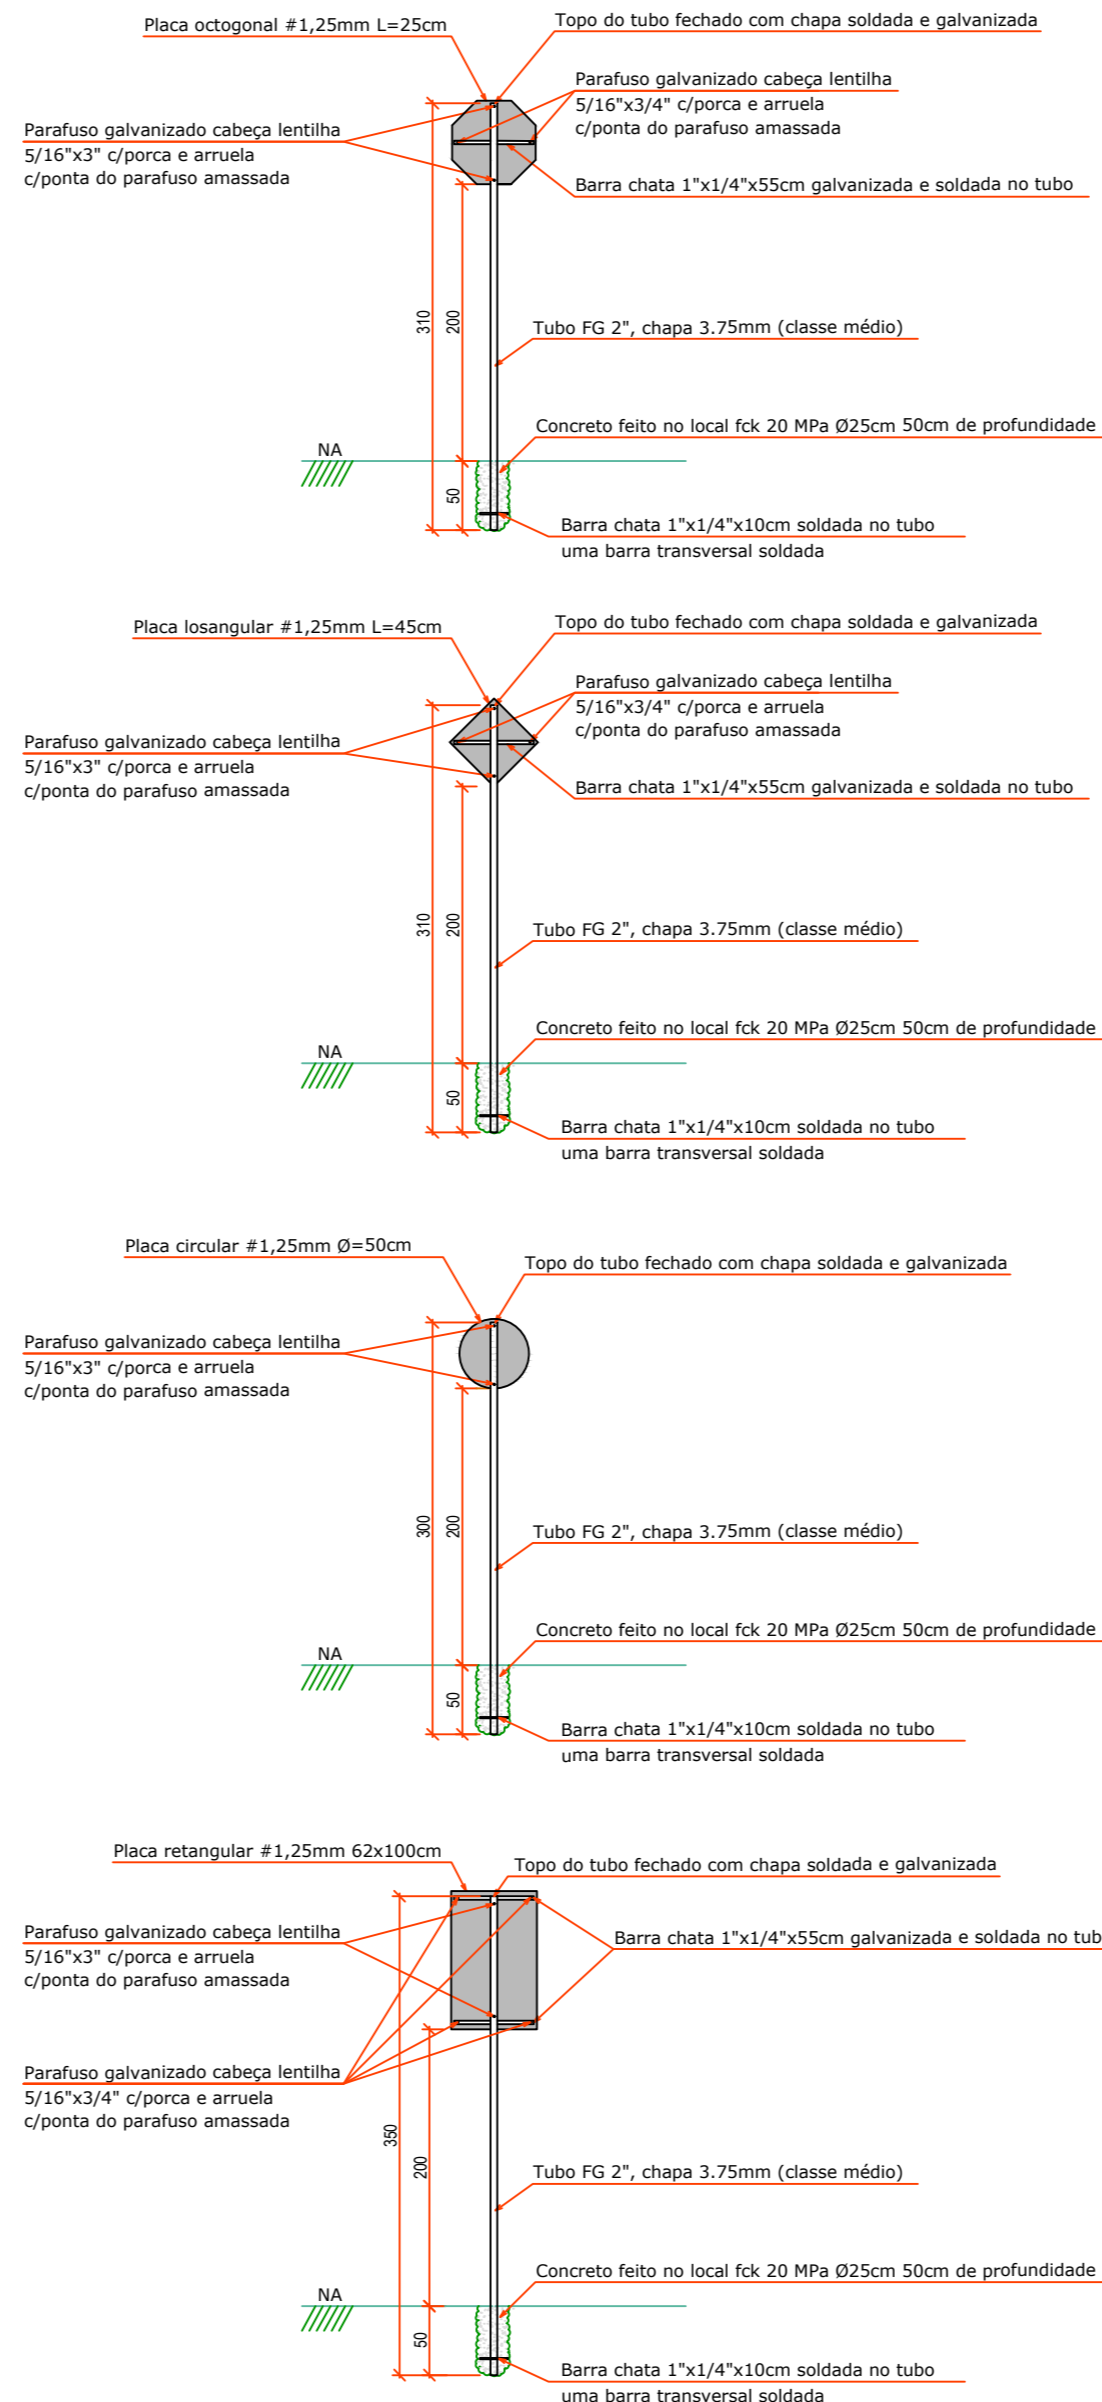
Placa octogonal #1,25mm L=25cm

Topo do tubo fechado com chapa soldada e galvanizada

Parafuso galvanizado cabeça lentilha 5/16"x3/4" c/porca e arruela c/ponta do parafuso amassada

Parafuso galvanizado cabeça lentilha 5/16"x3" c/porca e arruela c/ponta do parafuso amassada

Barra chata 1"x1/4"x55cm galvanizada e soldada no tubo

310

200

Tubo FG 2", chapa 3.75mm (classe médio)

Concreto feito no local fck 20 MPa Ø25cm 50cm de profundidade

NA

50

Barra chata 1"x1/4"x10cm soldada no tubo uma barra transversal soldada

Placa losangular #1,25mm L=45cm

Topo do tubo fechado com chapa soldada e galvanizada

Parafuso galvanizado cabeça lentilha 5/16"x3/4" c/porca e arruela c/ponta do parafuso amassada

Parafuso galvanizado cabeça lentilha 5/16"x3" c/porca e arruela c/ponta do parafuso amassada

Barra chata 1"x1/4"x55cm galvanizada e soldada no tubo

310

200

Tubo FG 2", chapa 3.75mm (classe médio)

Concreto feito no local fck 20 MPa Ø25cm 50cm de profundidade

NA

50

Barra chata 1"x1/4"x10cm soldada no tubo uma barra transversal soldada

Placa circular #1,25mm Ø=50cm

Topo do tubo fechado com chapa soldada e galvanizada

Parafuso galvanizado cabeça lentilha 5/16"x3" c/porca e arruela c/ponta do parafuso amassada

300

200

Tubo FG 2", chapa 3.75mm (classe médio)

Concreto feito no local fck 20 MPa Ø25cm 50cm de profundidade

NA

50

Barra chata 1"x1/4"x10cm soldada no tubo uma barra transversal soldada

Placa retangular #1,25mm 62x100cm

Topo do tubo fechado com chapa soldada e galvanizada

Parafuso galvanizado cabeça lentilha 5/16"x3" c/porca e arruela c/ponta do parafuso amassada

Barra chata 1"x1/4"x55cm galvanizada e soldada no tub

Parafuso galvanizado cabeça lentilha 5/16"x3/4" c/porca e arruela c/ponta do parafuso amassada

350

200

Tubo FG 2", chapa 3.75mm (classe médio)

Concreto feito no local fck 20 MPa Ø25cm 50cm de profundidade

NA

50

Barra chata 1"x1/4"x10cm soldada no tubo uma barra transversal soldada